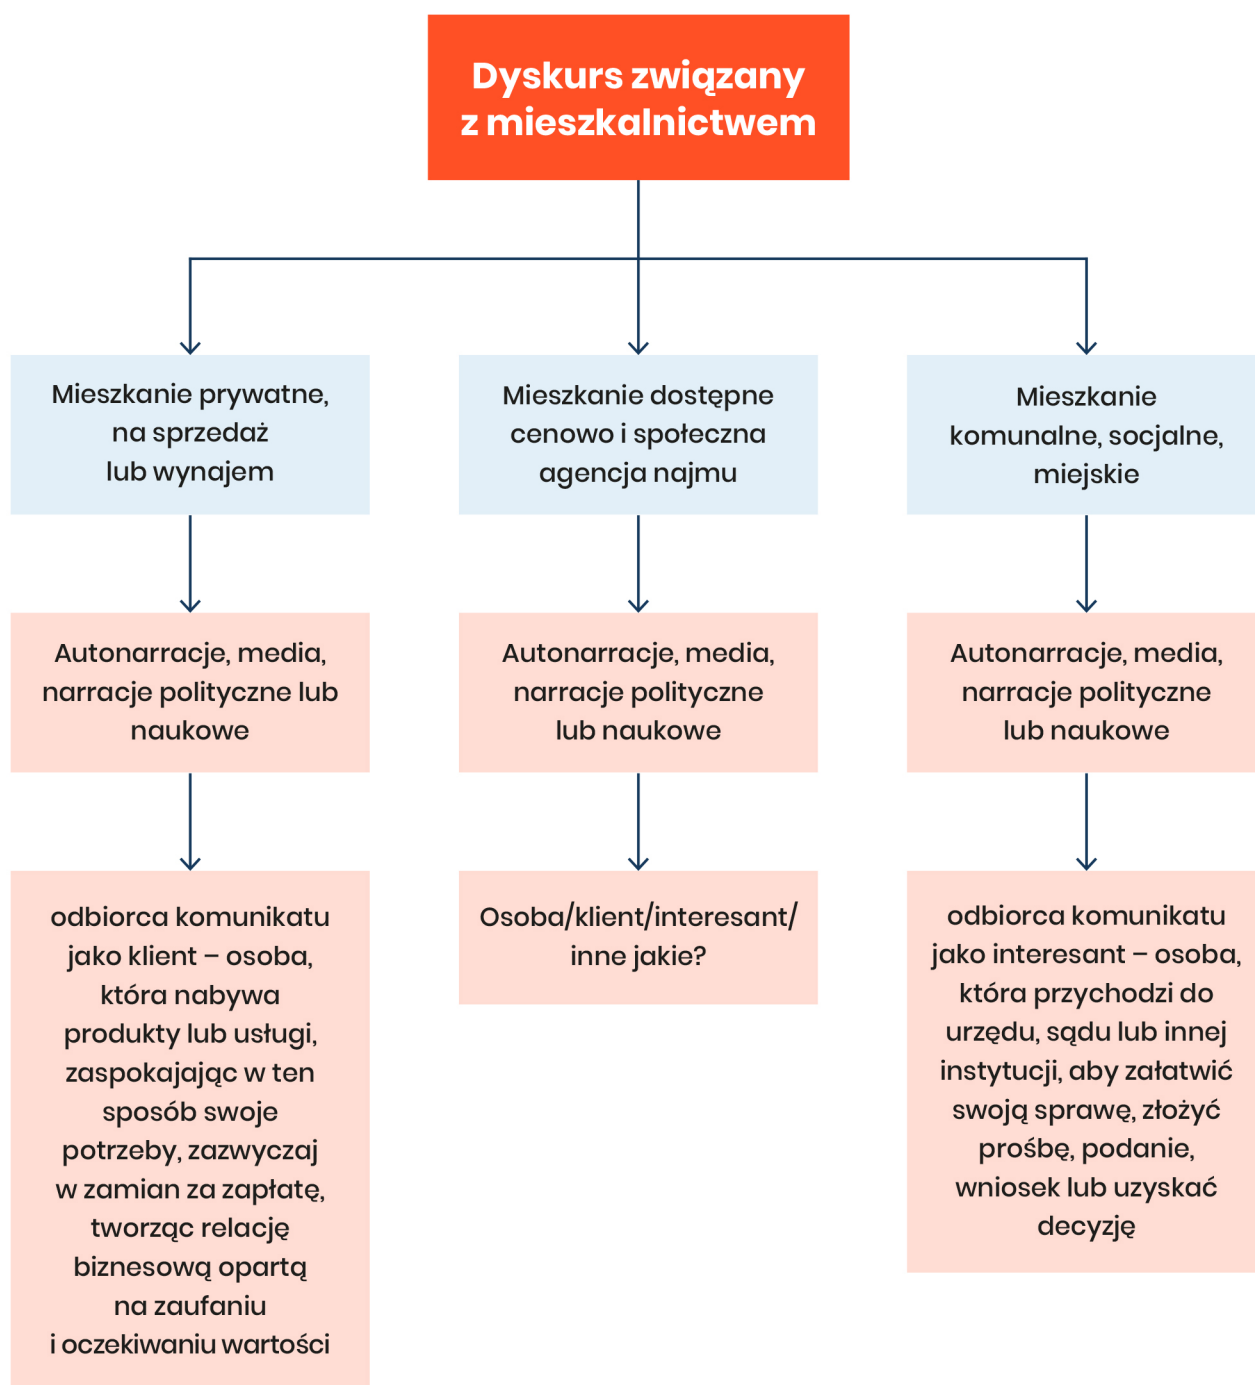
Dyskurs związany z mieszkalnictwem

Mieszkanie prywatne, na sprzedaż lub wynajem

Mieszkanie dostępne cenowo i społeczna agencja najmu

Mieszkanie komunalne, socjalne, miejskie

Autonarracje, media, narracje polityczne lub naukowe

Autonarracje, media, narracje polityczne lub naukowe

Autonarracje, media, narracje polityczne lub naukowe

odbiorca komunikatu jako klient – osoba, która nabywa produkty lub usługi, zaspokajając w ten sposób swoje potrzeby, zazwyczaj w zamian za zapłatę, tworząc relację biznesową opartą na zaufaniu i oczekiwaniu wartości

Osoba/klient/interesant/ inne jakie?

odbiorca komunikatu jako interesant – osoba, która przychodzi do urzędu, sądu lub innej instytucji, aby załatwić swoją sprawę, złożyć prośbę, podanie, wniosek lub uzyskać decyzję